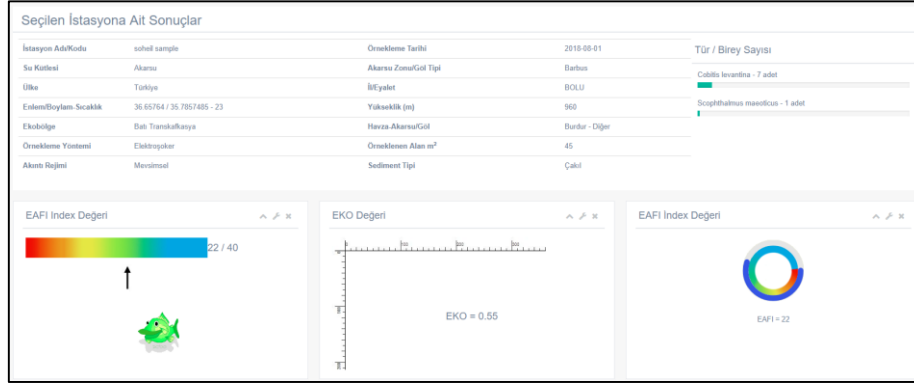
Seçilen İstasyona Ait Sonuçlar

| İstasyon Adı/Kodu | soheil sample | Örnekleme Tarihi | 2018-08-01 |
|---|---|---|---|
| Su Kütlesi | Akarsu | Akarsu Zonu/Göl Tipi | Barbus |
| Ülke | Türkiye | İl/Eyalet | BOLU |
| Enlem/Boylam-Sıcaklık | 36.65764 / 35.7857485 - 23 | Yükseklik (m) | 960 |
| Ekobölge | Batı Transkafkasya | Havza-Akarsu/Göl | Burdur - Diğer |
| Örnekleme Yöntemi | Elektroşoker | Örneklenen Alan m² | 45 |
| Akıntı Rejimi | Mevsimsel | Sediment Tipi | Çakıl |

Tür / Birey Sayısı

Cobitis levantina - 7 adet

Scophthalmus maeoticus - 1 adet

EAFI Index Değeri

22 / 40

EKO Değeri

EKO = 0.55

EAFI İndex Değeri

EAFI = 22